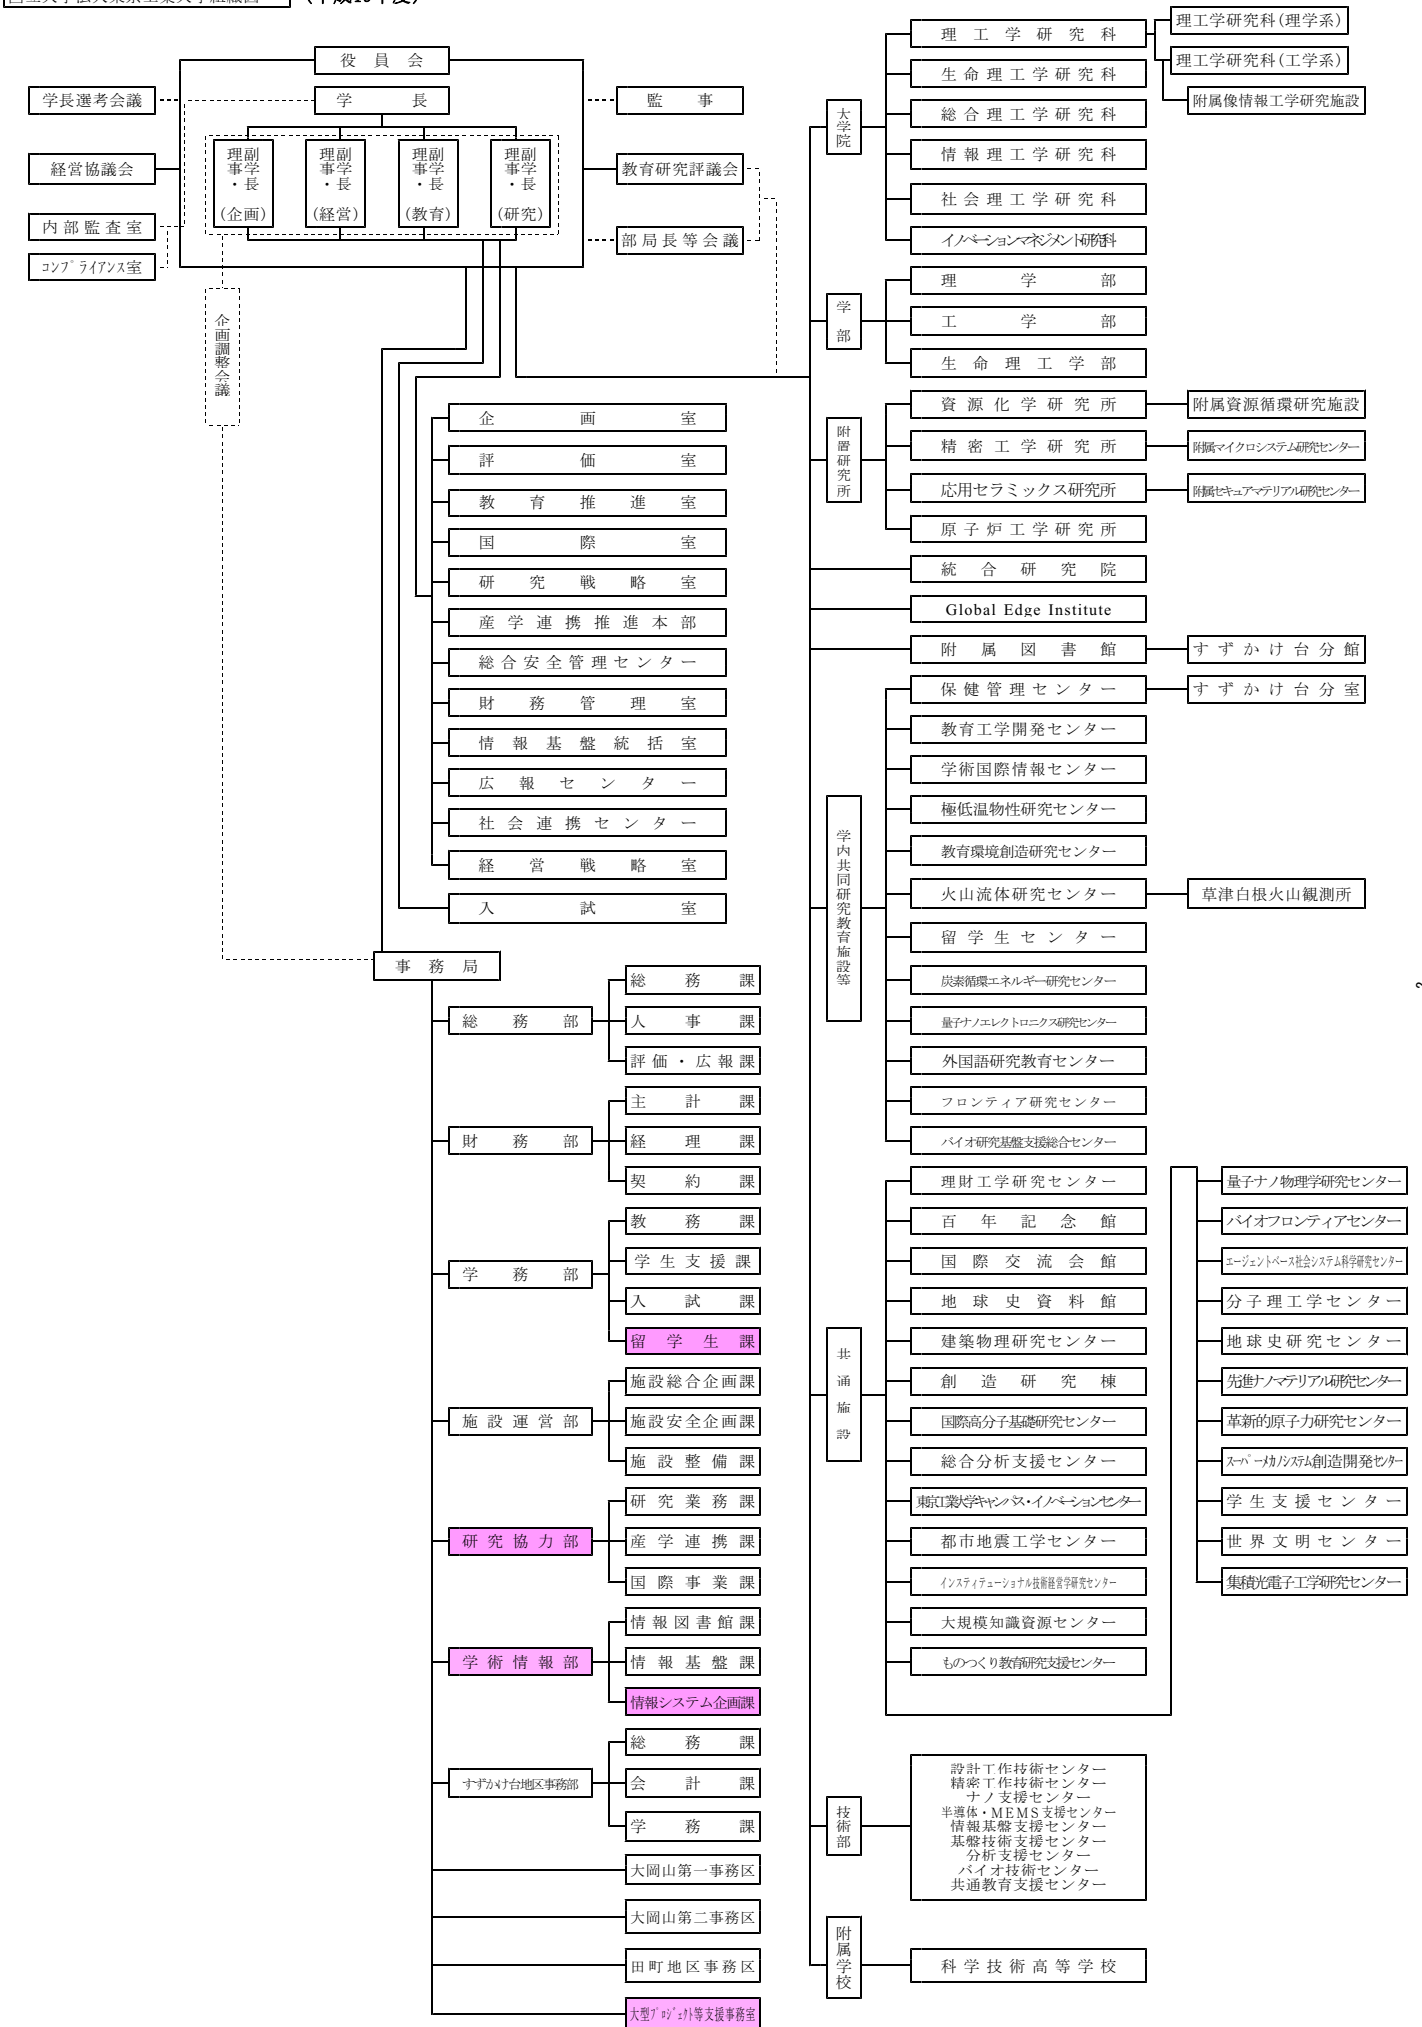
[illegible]（平成19年度）

役員会
学長選考会議
学長
監事
経営協議会
理事・副学長（企画）
理事・副学長（経営）
理事・副学長（教育）
理事・副学長（研究）
教育研究評議会
内部監査室
コンプライアンス室
部局長等会議
企画調整会議

企画室
評価室
教育推進室
国際室
研究戦略室
産学連携推進本部
総合安全管理センター
財務管理室
情報基盤統括室
広報センター
社会連携センター
経営戦略室
入試室

事務局
総務部
総務課
人事課
評価・広報課
財務部
主計課
経理課
契約課
学務部
教務課
学生支援課
入試課
留学生課
施設運営部
施設総合企画課
施設安全企画課
施設整備課
研究協力部
研究業務課
産学連携課
国際事業課
学術情報部
情報図書館課
情報基盤課
情報システム企画課
すずかけ台地区事務部
総務課
会計課
学務課
大岡山第一事務区
大岡山第二事務区
田町地区事務区
大型プロジェクト等支援事務室

大学院
理工学研究科
理工学研究科（理学系）
理工学研究科（工学系）
附属像情報工学研究施設
生命理工学研究科
総合理工学研究科
情報理工学研究科
社会理工学研究科
イノベーションマネジメント研究科

学部
理学部
工学部
生命理工学部

附置研究所
資源化学研究所
附属資源循環研究施設
精密工学研究所
附属マイクロシステム研究センター
応用セラミックス研究所
附属セキュアマテリアル研究センター
原子炉工学研究所

統合研究院
Global Edge Institute
附属図書館
すずかけ台分館

学内共同研究教育施設等
保健管理センター
すずかけ台分室
教育工学開発センター
学術国際情報センター
極低温物性研究センター
教育環境創造研究センター
火山流体研究センター
草津白根火山観測所
留学生センター
炭素循環エネルギー研究センター
量子ナノエレクトロニクス研究センター
外国語研究教育センター
フロンティア研究センター
バイオ研究基盤支援総合センター

共通施設
理財工学研究センター
百年記念館
国際交流会館
地球史資料館
建築物理研究センター
創造研究棟
国際高分子基礎研究センター
総合分析支援センター
東京工業大学キャンパス・イノベーションセンター
都市地震工学センター
インスティテューショナル技術経営学研究センター
大規模知識資源センター
ものつくり教育研究支援センター
量子ナノ物理学研究センター
バイオフロンティアセンター
エージェントベース社会システム科学研究センター
分子理工学センター
地球史研究センター
先進ナノマテリアル研究センター
革新的原子力研究センター
スーパーメカノシステム創造開発センター
学生支援センター
世界文明センター
集積光電子工学研究センター

技術部
設計工作技術センター
精密工作技術センター
ナノ支援センター
半導体・MEMS支援センター
情報基盤支援センター
基盤技術支援センター
分析支援センター
バイオ技術センター
共通教育支援センター

附属学校
科学技術高等学校